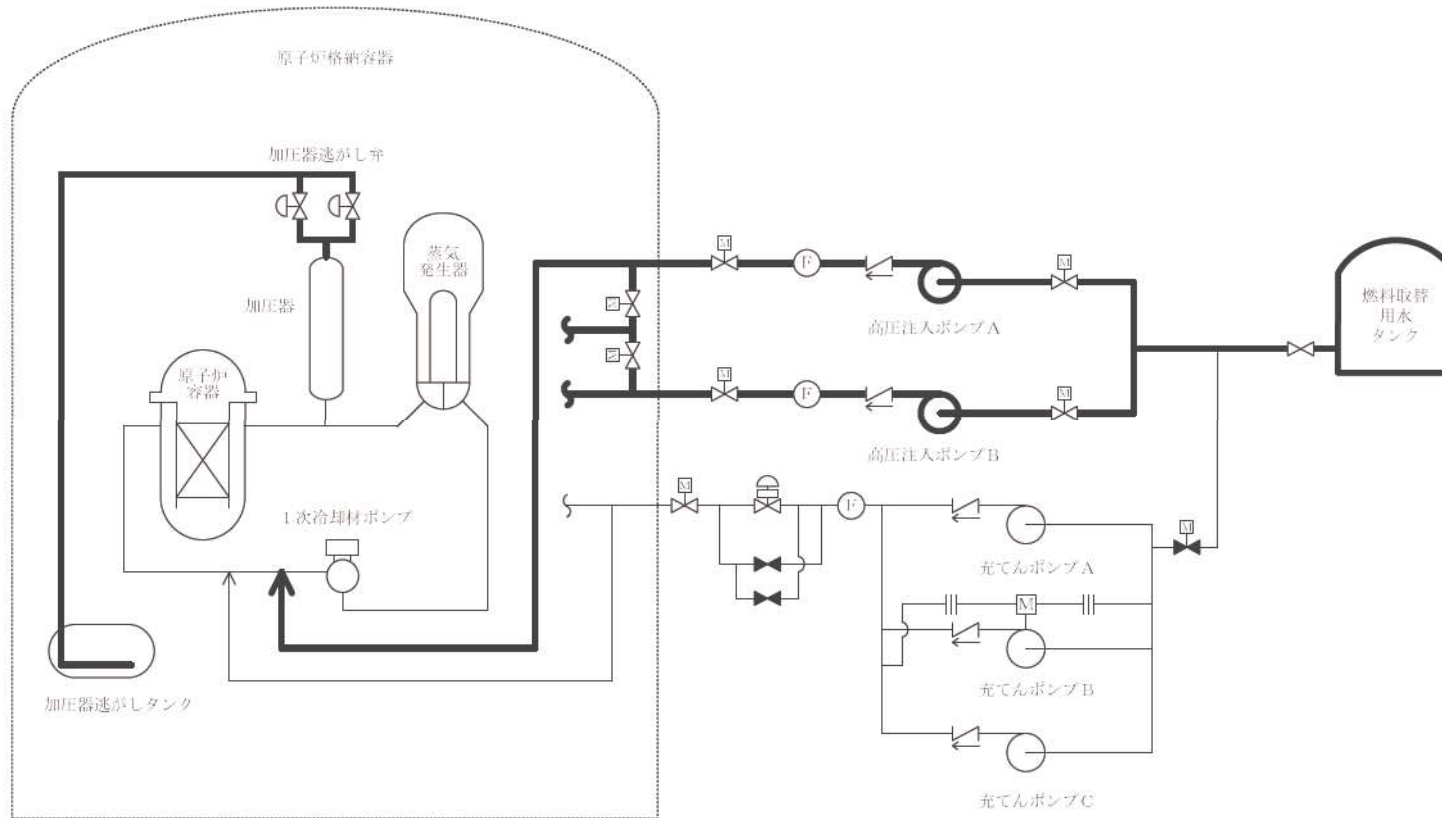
原子炉格納容器

加圧器逃がし弁

加圧器

蒸気発生器

原子炉容器

1次冷却材ポンプ

加圧器逃がしタンク

M

F

高圧注入ポンプA

M

燃料取替用水タンク

M

F

高圧注入ポンプB

M

M

F

充てんポンプA

M

M

充てんポンプB

充てんポンプC